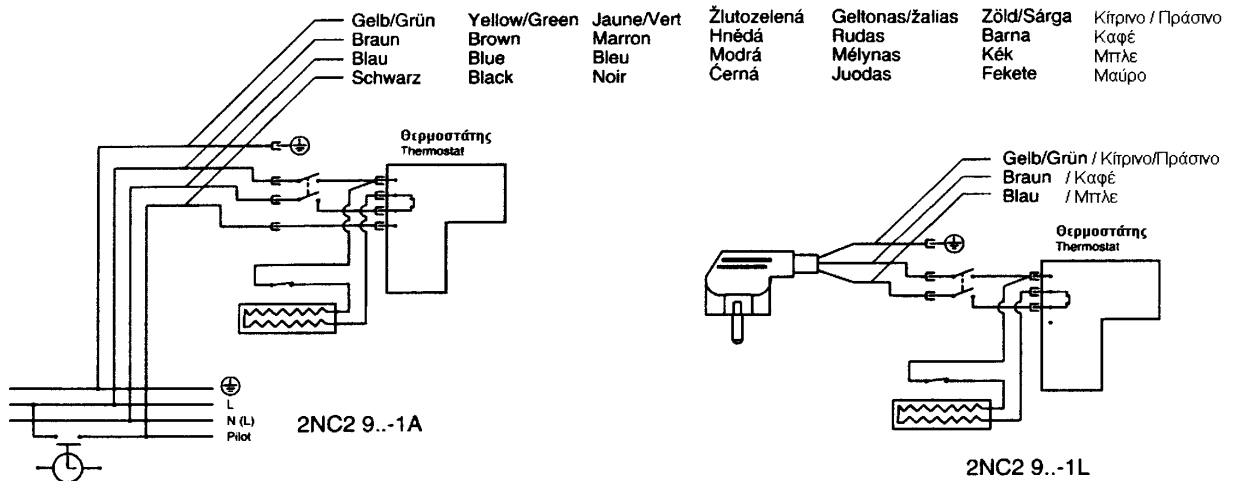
Gelb/Grün Braun Blau Schwarz

Yellow/Green Brown Blue Black

Jaune/Vert Marron Bleu Noir

Žlutozelená Hnědá Modrá Černá

Geltonas/žalias Rudas Mėlynas Juodas

Zöld/Sárga Barna Kék Fekete

Κίτρινο / Πράσινο Καφέ Μπλε Μαύρο

Θερμοστάτης
Thermostat

L
N (L)
Pilot

2NC2 9..-1A

Gelb/Grün / Κίτρινο/Πράσινο
Braun / Καφέ
Blau / Μπλε

Θερμοστάτης
Thermostat

2NC2 9..-1L